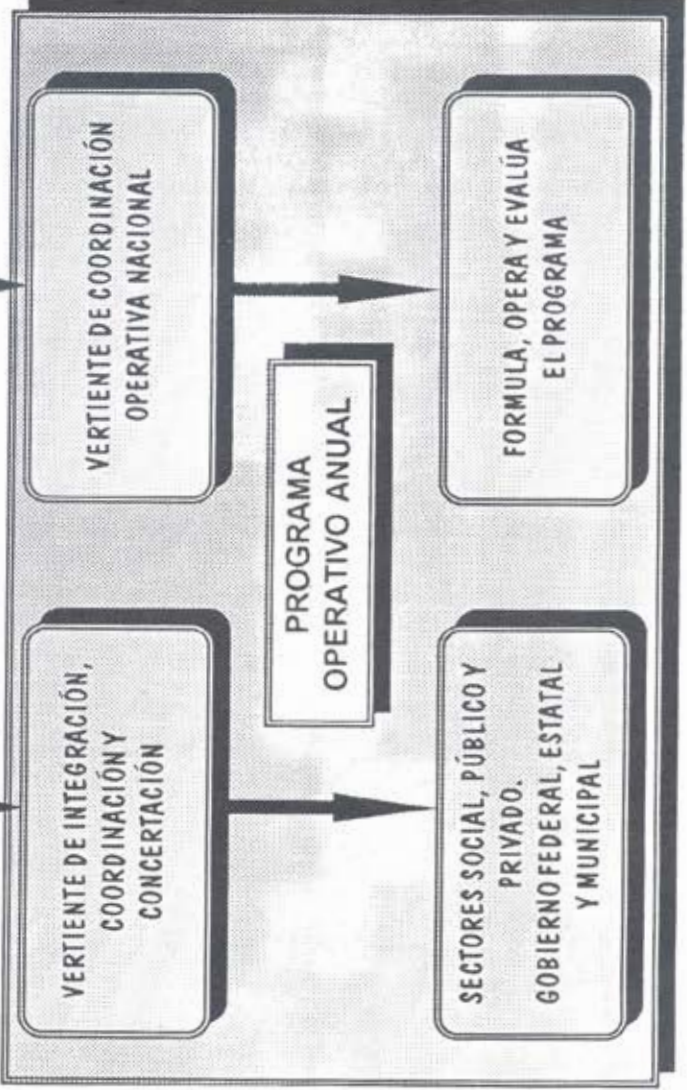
VERTIENTE DE COORDINACIÓN OPERATIVA NACIONAL

FORMULA, OPERA Y EVALÚA EL PROGRAMA

PROGRAMA OPERATIVO ANUAL

VERTIENTE DE INTEGRACIÓN, COORDINACIÓN Y CONCERTACIÓN

SECTORES SOCIAL, PÚBLICO Y PRIVADO. GOBIERNO FEDERAL, ESTATAL Y MUNICIPAL